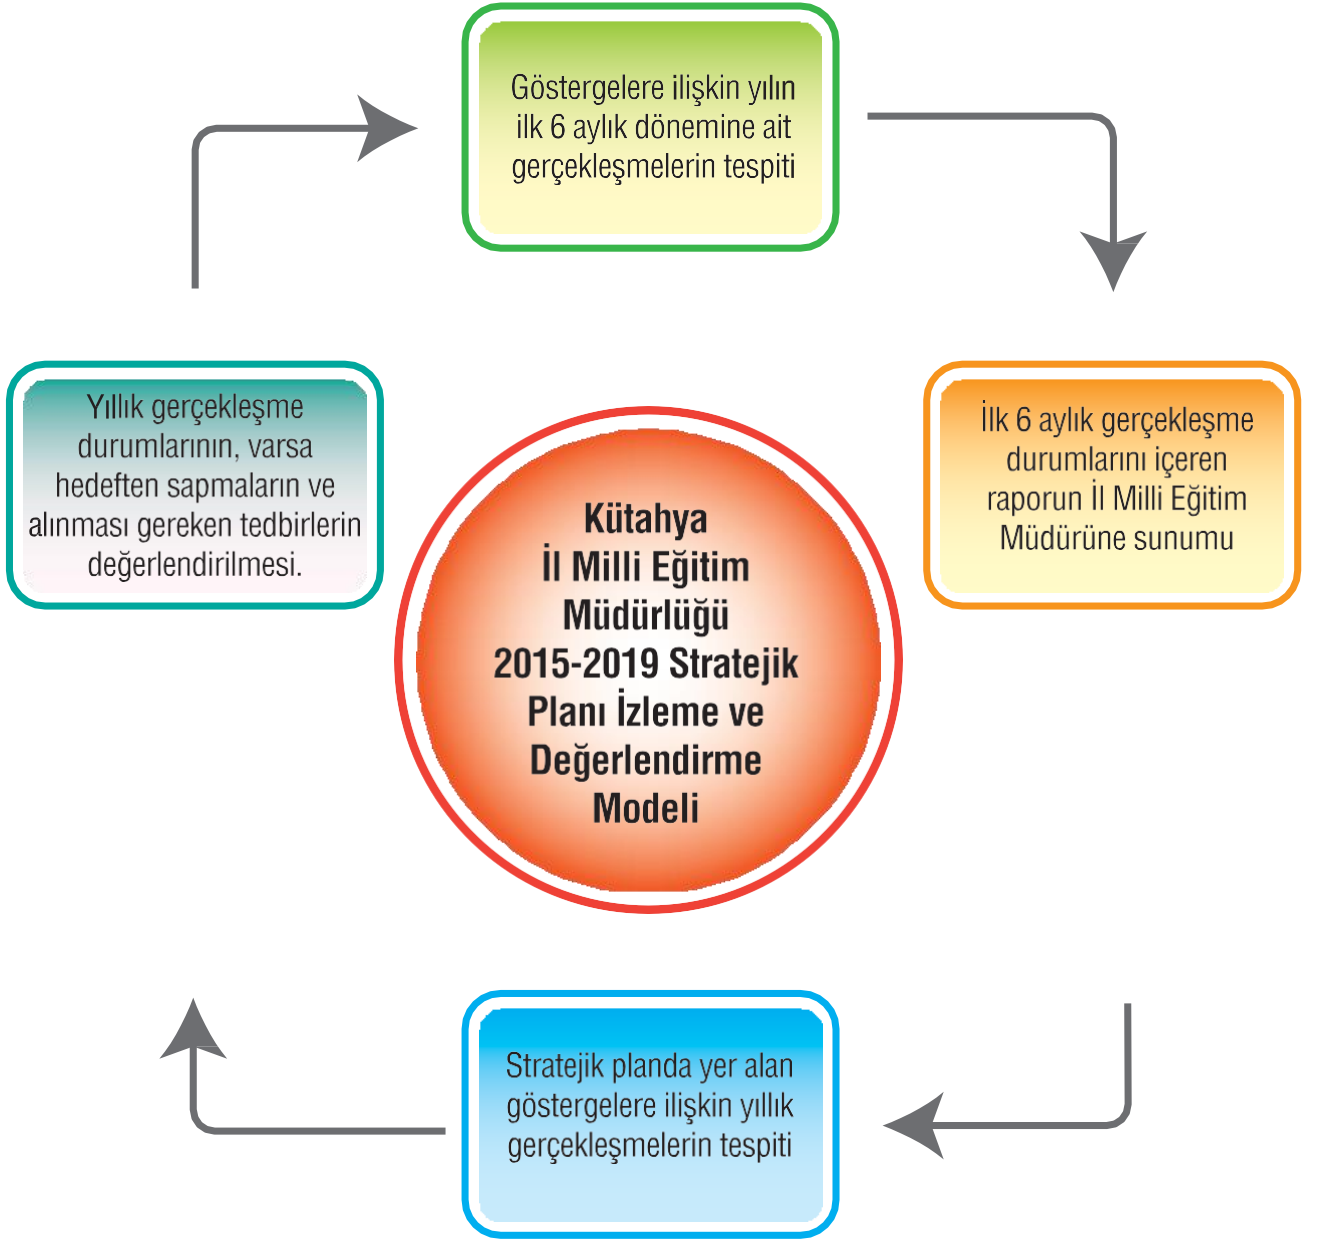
Göstergelere ilişkin yılın ilk 6 aylık dönemine ait gerçekleşmelerin tespiti

İlk 6 aylık gerçekleşme durumlarını içeren raporun İl Milli Eğitim Müdürüne sunumu

Stratejik planda yer alan göstergelere ilişkin yıllık gerçekleşmelerin tespiti

Yıllık gerçekleşme durumlarının, varsa hedeften sapmaların ve alınması gereken tedbirlerin değerlendirilmesi.

Kütahya İl Milli Eğitim Müdürlüğü 2015-2019 Stratejik Planı İzleme ve Değerlendirme Modeli